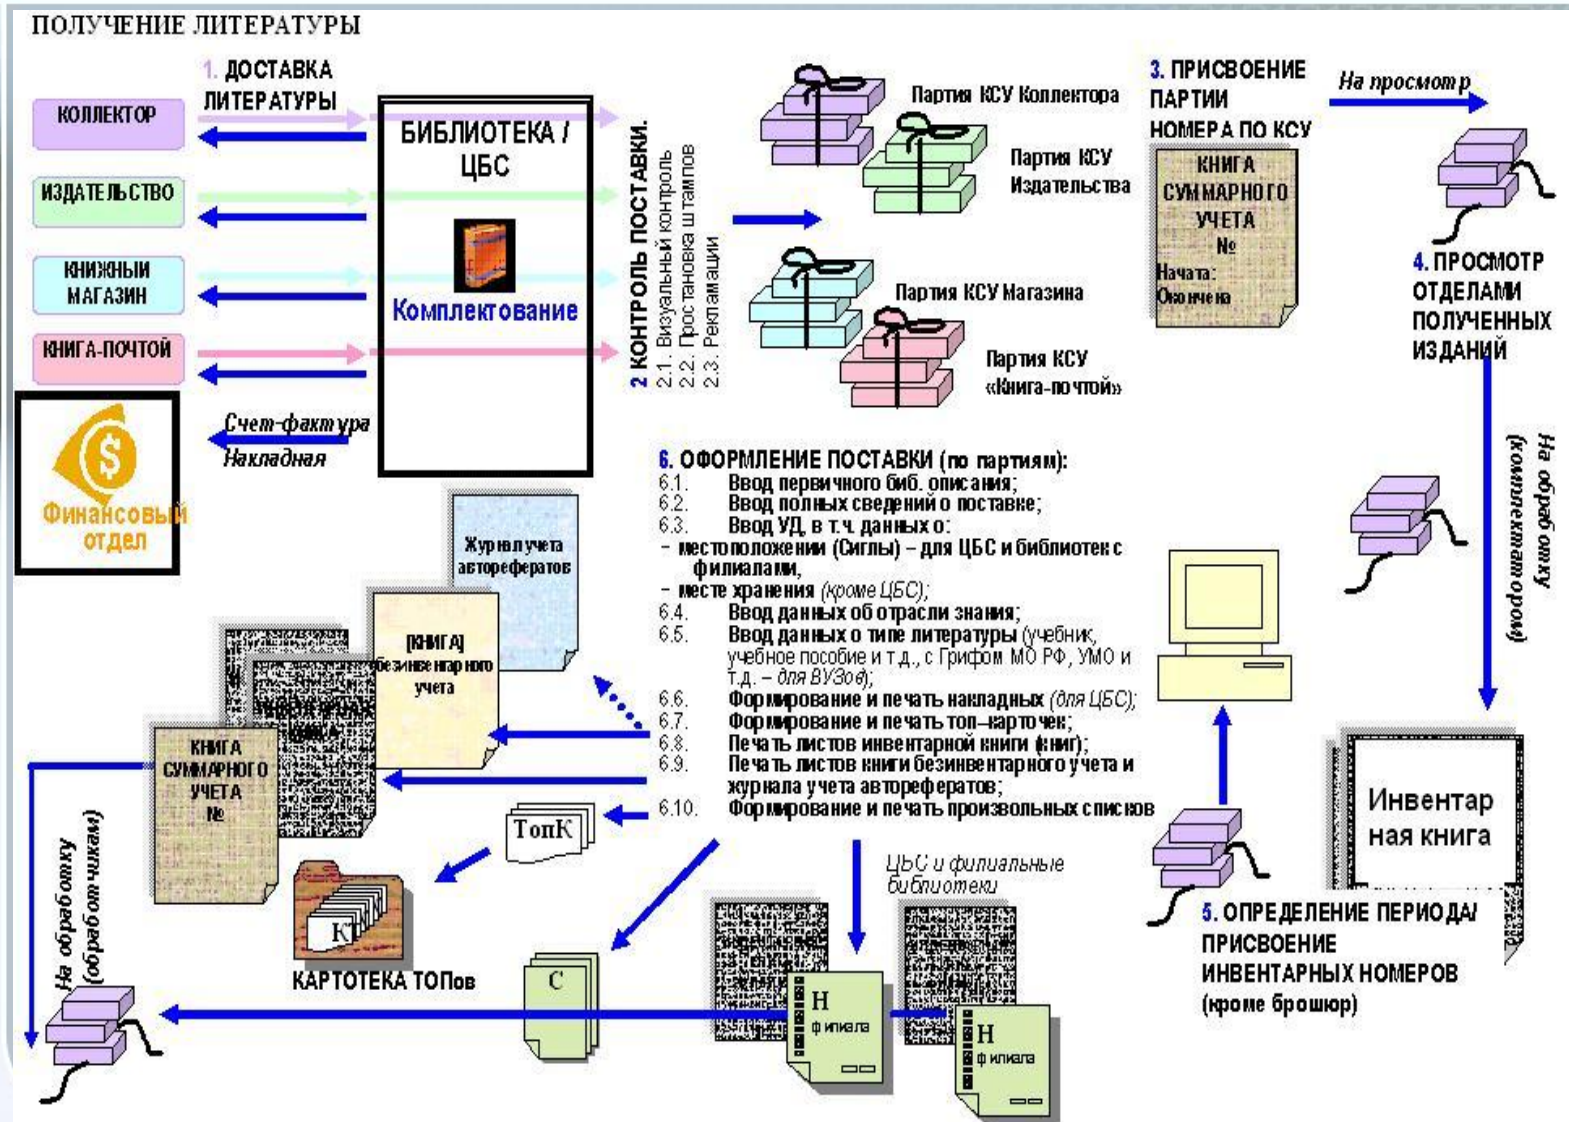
ПОЛУЧЕНИЕ ЛИТЕРАТУРЫ

1. ДОСТАВКА ЛИТЕРАТУРЫ

КОЛЛЕКТОР

ИЗДАТЕЛЬСТВО

КНИЖНЫЙ МАГАЗИН

КНИГА-ПОЧТОЙ

БИБЛИОТЕКА / ЦБС

Комплектование

Счет-фактура

Накладная

Финансовый отдел

2 КОНТРОЛЬ ПОСТАВКИ.
2.1. Визуальный контроль
2.2. Простановка штампов
2.3. Рекламации

Партия КСУ Коллектора

Партия КСУ Издательства

Партия КСУ Магазина

Партия КСУ «Книга-почтой»

3. ПРИСВОЕНИЕ ПАРТИИ НОМЕРА ПО КСУ

КНИГА СУММАРНОГО УЧЕТА №
Начата:
Окончена

На просмотр

4. ПРОСМОТР ОТДЕЛАМИ ПОЛУЧЕННЫХ ИЗДАНИЙ

На обработку (комплектатором)

6. ОФОРМЛЕНИЕ ПОСТАВКИ (по партиям):
6.1. Ввод первичного биб. описания;
6.2. Ввод полных сведений о поставке;
6.3. Ввод УД, в т.ч. данных о:
– местоположении (Сиглы) – для ЦБС и библиотек с филиалами,
– месте хранения (кроме ЦБС);
6.4. Ввод данных об отрасли знания;
6.5. Ввод данных о типе литературы (учебник, учебное пособие и т.д., с Грифом МО РФ, УМО и т.д. – для ВУЗов);
6.6. Формирование и печать накладных (для ЦБС);
6.7. Формирование и печать топ–карточек;
6.8. Печать листов инвентарной книги (книг);
6.9. Печать листов книги безинвентарного учета и журнала учета авторефератов;
6.10. Формирование и печать произвольных списков

Журнал учета авторефератов

[КНИГА] безинвентарного учета

КНИГА СУММАРНОГО УЧЕТА №

ТопК

КАРТОТЕКА ТОПов

К

С

ЦБС и филиальные библиотеки

Н филиала

Н филиала

На обработку (обработчикам)

Инвентарная книга

5. ОПРЕДЕЛЕНИЕ ПЕРИОДА/ ПРИСВОЕНИЕ ИНВЕНТАРНЫХ НОМЕРОВ (кроме брошюр)